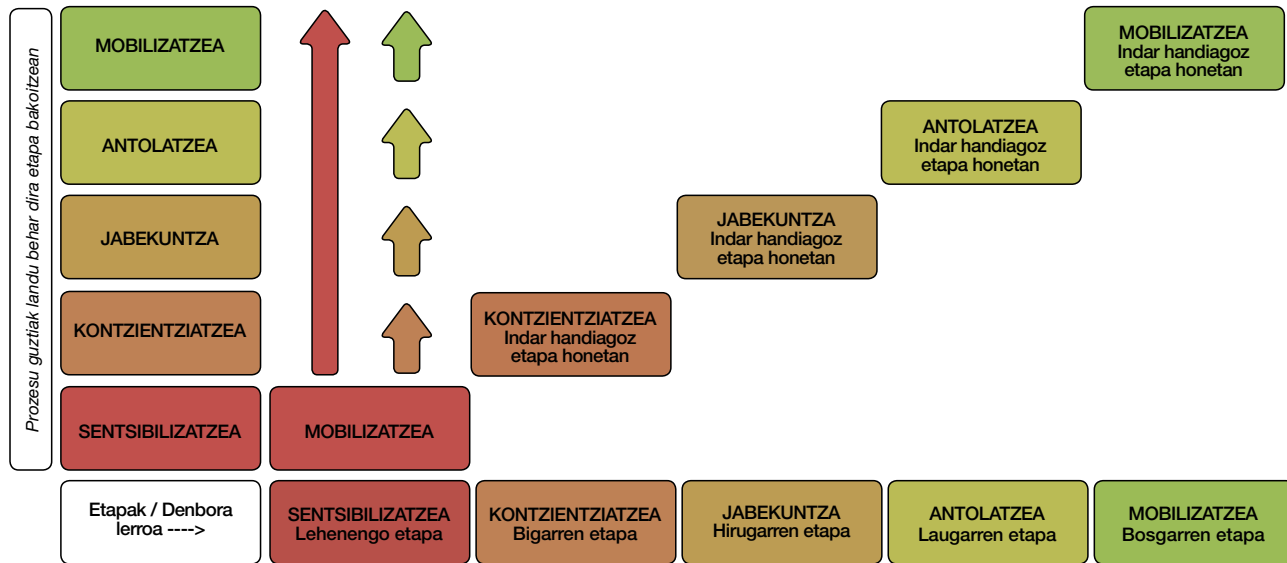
Prozesu guztiak landu behar dira etapa bakoitzean

MOBILIZATZEA

ANTOLATZEA

JABEKUNTZA

KONTZIENTZIATZEA

SENTSIBILIZATZEA

MOBILIZATZEA

KONTZIENTZIATZEA
Indar handiagoz
etapa honetan

JABEKUNTZA
Indar handiagoz
etapa honetan

ANTOLATZEA
Indar handiagoz
etapa honetan

MOBILIZATZEA
Indar handiagoz
etapa honetan

Etapak / Denbora lerroa ---->

SENTSIBILIZATZEA
Lehenengo etapa

KONTZIENTZIATZEA
Bigarren etapa

JABEKUNTZA
Hirugarren etapa

ANTOLATZEA
Laugarren etapa

MOBILIZATZEA
Bosgarren etapa